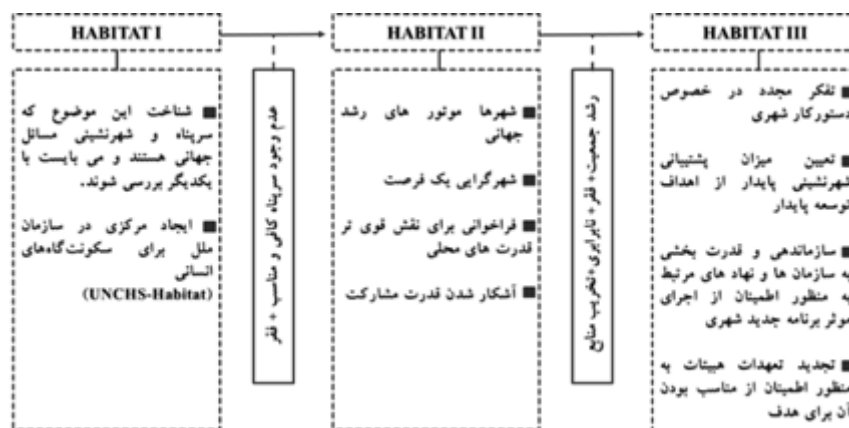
HABITAT I

HABITAT II

HABITAT III

■ شناخت این موضوع که سرپناه و شهرنشینی مسائل جهانی هستند و می بایست با یکدیگر بررسی شوند.

■ ایجاد مرکزی در سازمان ملل برای سکونتگاه‌های انسانی (UNCHS-Habitat)

عدم وجود سرپناه کافی و مناسب + فقر

■ شهرها موتور های رشد جهانی

■ شهرگرایی یک فرصت

■ فراخوانی برای نقش قوی تر قدرت های محلی

■ آشکار شدن قدرت مشارکت

رشد جمعیت + فقر + نابرابری + تخریب منابع

■ تفکر مجدد در خصوص دستورکار شهری

■ تعیین میزان پشتیبانی شهرنشینی پایدار از اهداف توسعه پایدار

■ سازماندهی و قدرت بخشی به سازمان ها و نهاد های مرتبط به منظور اطمینان از اجرای موثر برنامه جدید شهری

■ تجدید تعهدات هیئات به منظور اطمینان از مناسب بودن آن برای هدف